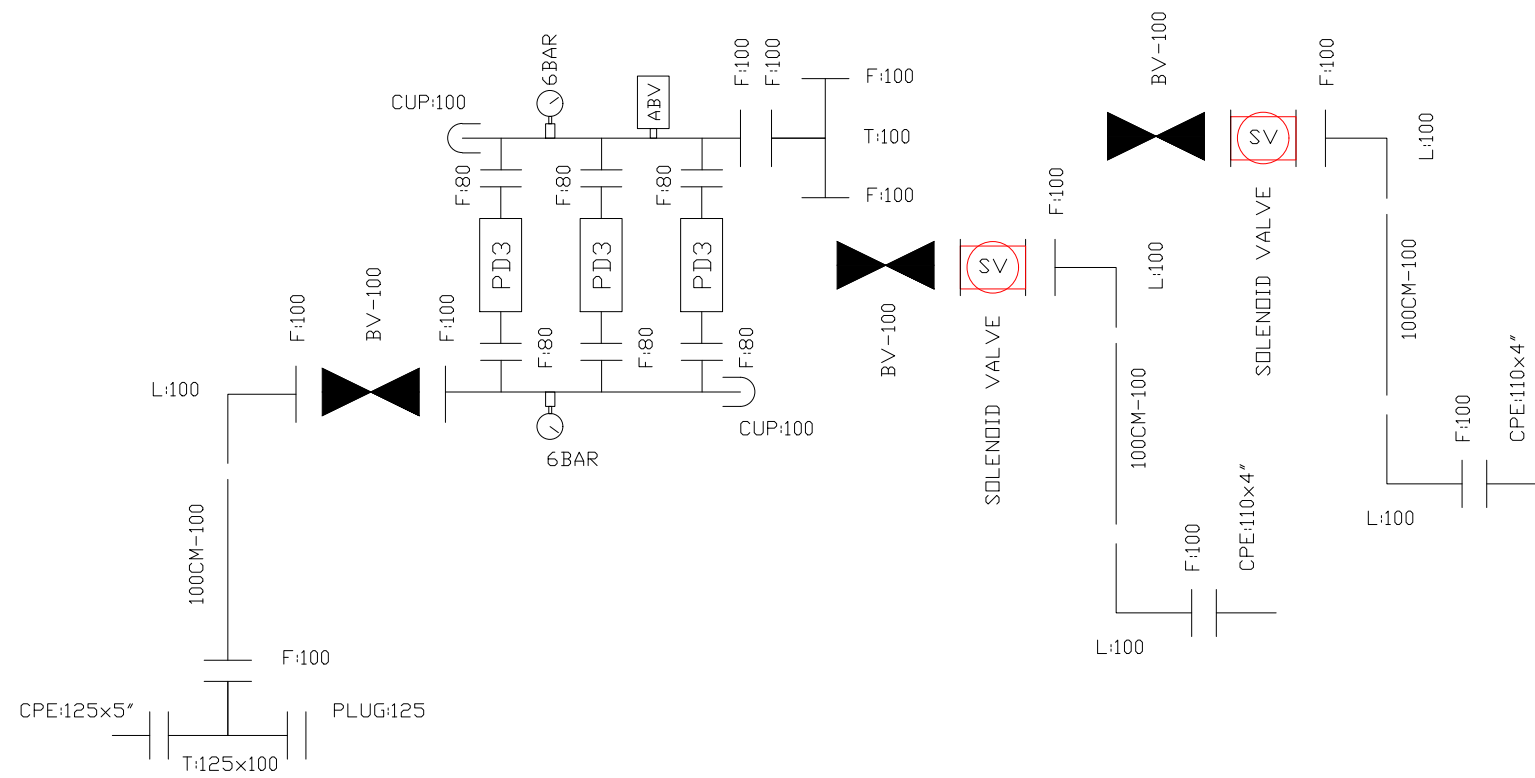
6BAR
CUP:100
ABV
F:100
F:100
F:100
T:100
F:100
BV-100
SV
F:100
L:100
F:80
F:80
F:80
PD3
PD3
PD3
BV-100
SV
F:100
L:100
SOLENOID VALVE
100CM-100
F:100
BV-100
L:100
F:100
F:100
F:80
F:80
F:80
BV-100
SOLENOID VALVE
100CM-100
CUP:100
6BAR
F:100
CPE:110×4″
L:100
100CM-100
F:100
CPE:110×4″
L:100
F:100
CPE:125×5″
PLUG:125
T:125×100